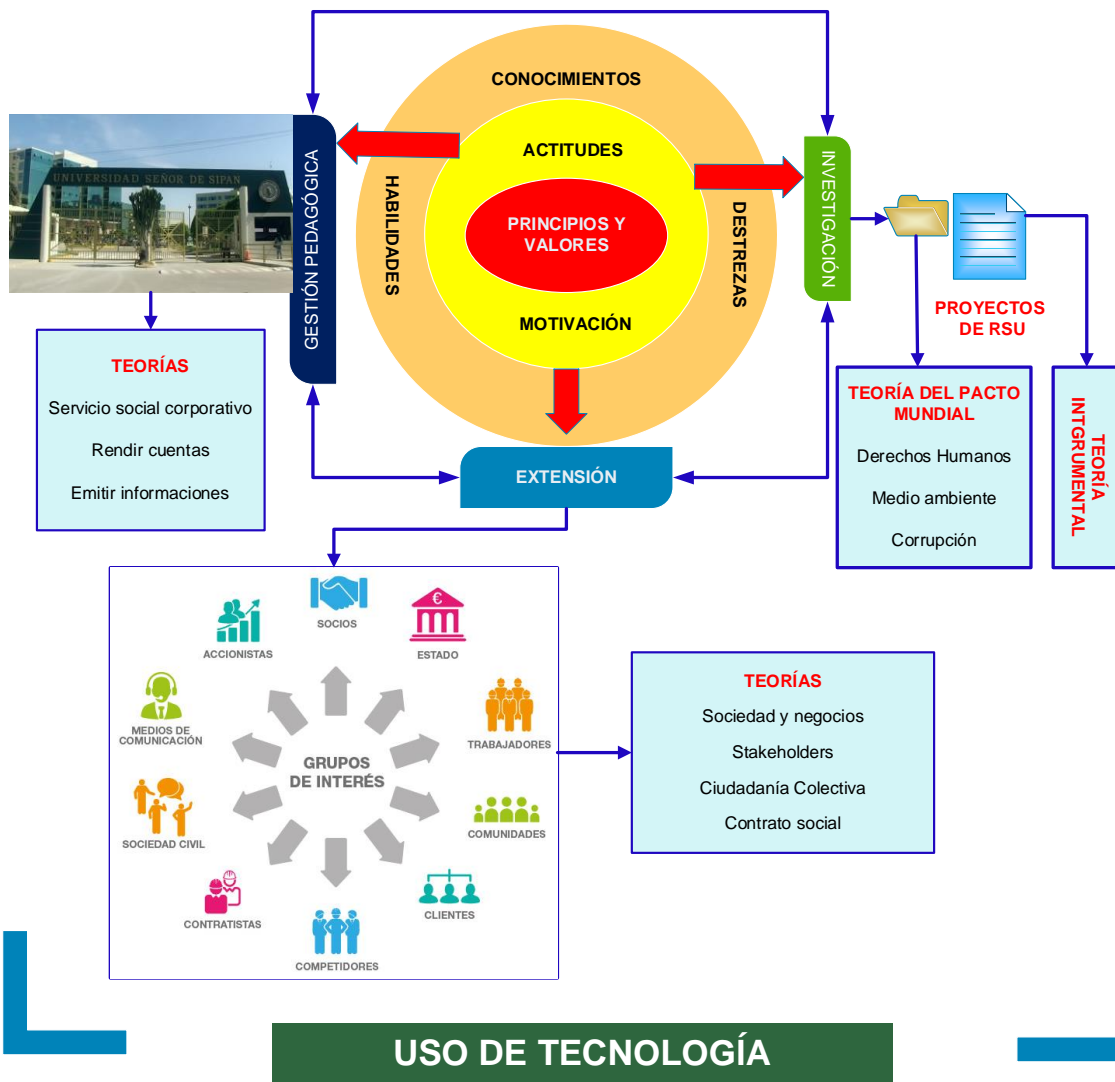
UNIVERSIDAD SEÑOR DE SIPAN

GESTIÓN PEDAGÓGICA

CONOCIMIENTOS

ACTITUDES

HABILIDADES

PRINCIPIOS Y VALORES

DESTREZAS

MOTIVACIÓN

INVESTIGACIÓN

PROYECTOS DE RSU

TEORÍAS

Servicio social corporativo

Rendir cuentas

Emitir informaciones

EXTENSIÓN

TEORÍA DEL PACTO MUNDIAL

Derechos Humanos

Medio ambiente

Corrupción

TEORÍA INTGRUMENTAL

SOCIOS

ACCIONISTAS

ESTADO

MEDIOS DE COMUNICACIÓN

TRABAJADORES

GRUPOS DE INTERÉS

COMUNIDADES

SOCIEDAD CIVIL

CONTRATISTAS

CLIENTES

COMPETIDORES

TEORÍAS

Sociedad y negocios

Stakeholders

Ciudadanía Colectiva

Contrato social

USO DE TECNOLOGÍA